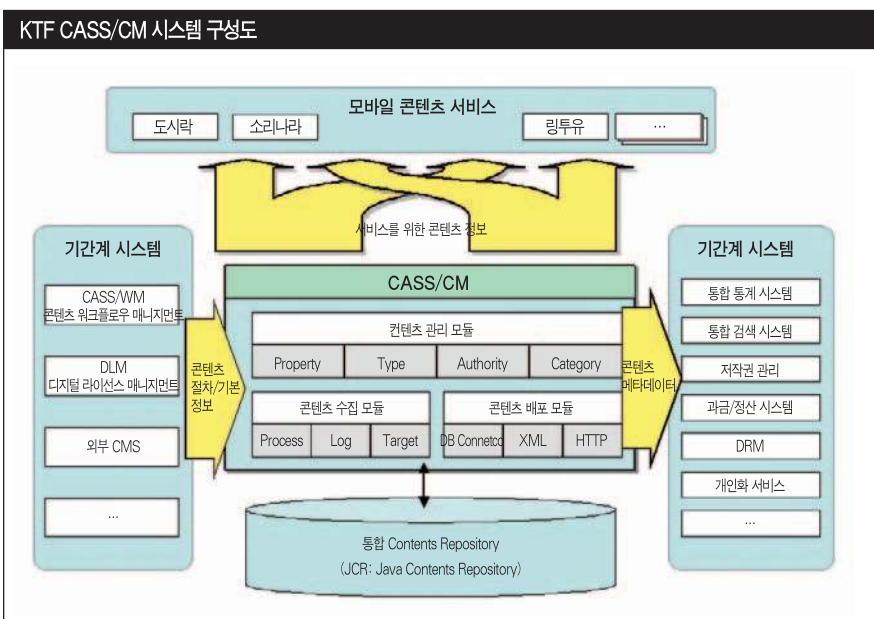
KTF CASS/CM 시스템 구성도

모바일 콘텐츠 서비스

도시락

소리나라

링투유

...

서비스를 위한 콘텐츠 정보

기간계 시스템

CASS/WM
콘텐츠 워크플로우 매니지먼트

DLM
디지털 라이선스 매니지먼트

외부 CMS

...

콘텐츠 절차/기본 정보

CASS/CM

컨텐츠 관리 모듈

| Property | Type | Authority | Category |
|---|---|---|---|

콘텐츠 수집 모듈

| Process | Log | Target |
|---|---|---|

콘텐츠 배포 모듈

| DB Connetco | XML | HTTP |
|---|---|---|

콘텐츠 메타데이터

기간계 시스템

통합 통계 시스템

통합 검색 시스템

저작권 관리

과금/정산 시스템

DRM

개인화 서비스

...

통합 Contents Repository
(JCR: Java Contents Repository)